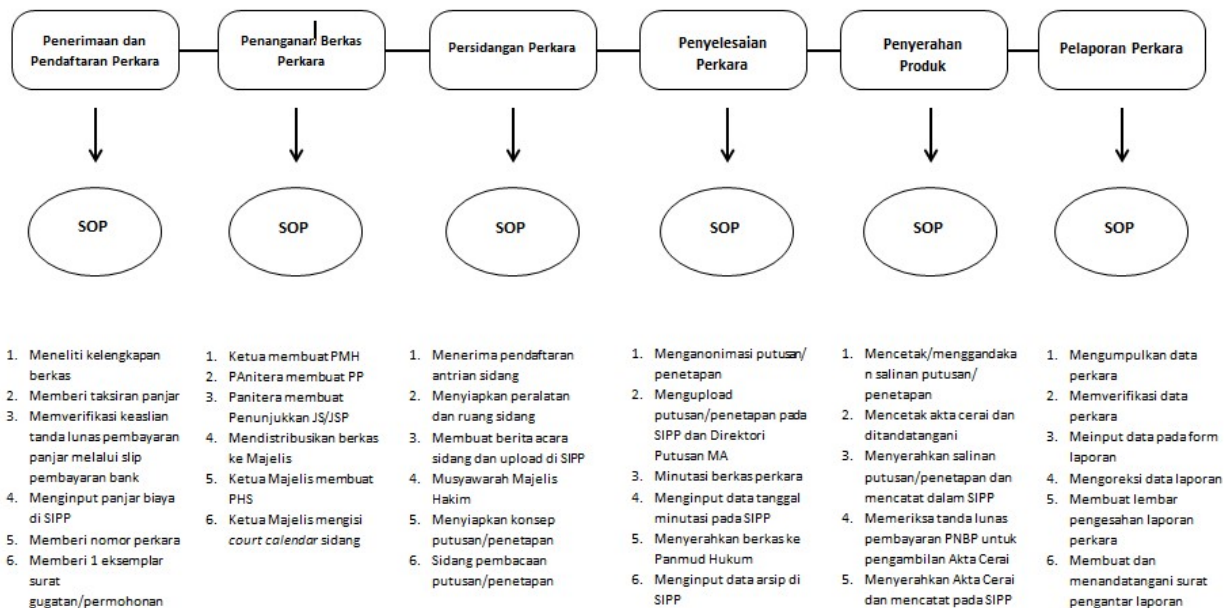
Penerimaan dan Pendaftaran Perkara

Penanganan Berkas Perkara

Persidangan Perkara

Penyelesaian Perkara

Penyerahan Produk

Pelaporan Perkara

SOP

SOP

SOP

SOP

SOP

SOP

1. Meneliti kelengkapan berkas
2. Memberi taksiran panjar
3. Memverifikasi keaslian tanda lunas pembayaran panjar melalui slip pembayaran bank
4. Menginput panjar biaya di SIPP
5. Memberi nomor perkara
6. Memberi 1 eksemplar surat gugatan/permohonan

1. Ketua membuat PMH
2. PAnitera membuat PP
3. Panitera membuat Penunjukkan JS/JSP
4. Mendistribusikan berkas ke Majelis
5. Ketua Majelis membuat PHS
6. Ketua Majelis mengisi *court calendar* sidang

1. Menerima pendaftaran antrian sidang
2. Menyiapkan peralatan dan ruang sidang
3. Membuat berita acara sidang dan upload di SIPP
4. Musyawarah Majelis Hakim
5. Menyiapkan konsep putusan/penetapan
6. Sidang pembacaan putusan/penetapan

1. Menganonimasi putusan/penetapan
2. Mengupload putusan/penetapan pada SIPP dan Direktori Putusan MA
3. Minutasi berkas perkara
4. Menginput data tanggal minutasi pada SIPP
5. Menyerahkan berkas ke Panmud Hukum
6. Menginput data arsip di SIPP

1. Mencetak/menggandakan salinan putusan/penetapan
2. Mencetak akta cerai dan ditandatangani
3. Menyerahkan salinan putusan/penetapan dan mencatat dalam SIPP
4. Memeriksa tanda lunas pembayaran PNBP untuk pengambilan Akta Cerai
5. Menyerahkan Akta Cerai dan mencatat pada SIPP

1. Mengumpulkan data perkara
2. Memverifikasi data perkara
3. Meinput data pada form laporan
4. Mengoreksi data laporan
5. Membuat lembar pengesahan laporan perkara
6. Membuat dan menandatangani surat pengantar laporan